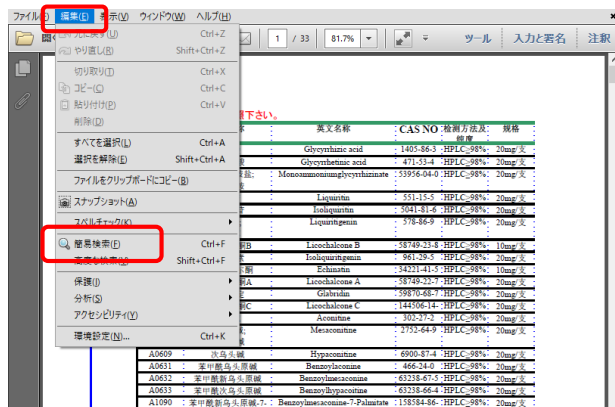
ファイル(F) 編集(E) 表示(V) ウィンドウ(W) ヘルプ(H)

元に戻す(U) Ctrl+Z
やり直し(R) Shift+Ctrl+Z
切り取り(T) Ctrl+X
コピー(C) Ctrl+C
貼り付け(P) Ctrl+V
削除(D)
すべてを選択(L) Ctrl+A
選択を解除(E) Shift+Ctrl+A
ファイルをクリップボードにコピー(B)
スナップショット(A)
スペルチェック(K)
簡易検索(F) Ctrl+F
高度な検索(S) Shift+Ctrl+F
保護(J)
分析(S)
アクセシビリティ(Y)
環境設定(N)... Ctrl+K

1 / 33 81.7% ツール 入力と署名 注釈

下さい。

| | 英文名称 | CAS NO | 检测方法及纯度 | 规格 |
|---|---|---|---|---|
| | Glycyrrhizic acid | 1405-86-3 | HPLC≥98% | 20mg/支 |
| | Glycyrrhetinic acid | 471-53-4 | HPLC≥98% | 20mg/支 |
| | Monoammoniumglycyrrhizinate | 53956-04-0 | HPLC≥98% | 20mg/支 |
| | Liquiritin | 551-15-5 | HPLC≥98% | 20mg/支 |
| | Isoliquritin | 5041-81-6 | HPLC≥98% | 20mg/支 |
| | Liquiritigenin | 578-86-9 | HPLC≥98% | 20mg/支 |
| | Licochalcone B | 58749-23-8 | HPLC≥98% | 10mg/支 |
| | Isoliquiritigenin | 961-29-5 | HPLC≥98% | 20mg/支 |
| | Echinatin | 34221-41-5 | HPLC≥98% | 10mg/支 |
| | Licochalcone A | 58749-22-7 | HPLC≥98% | 20mg/支 |
| | Glabridin | 59870-68-7 | HPLC≥98% | 20mg/支 |
| | Licochalcone C | 144506-14 | HPLC≥98% | 20mg/支 |
| | Aconitine | 302-27-2 | HPLC≥98% | 20mg/支 |
| | Mesaconitine | 2752-64-9 | HPLC≥98% | 20mg/支 |
| A0609 次乌头碱 | Hypaconitine | 6900-87-4 | HPLC≥98% | 20mg/支 |
| A0631 苯甲酰乌头原碱 | Benzoylaconine | 466-24-0 | HPLC≥98% | 20mg/支 |
| A0632 苯甲酰新乌头原碱 | Benzoylmesaconine | 63238-67-5 | HPLC≥98% | 20mg/支 |
| A0633 苯甲酰次乌头原碱 | Benzoylhypaconine | 63238-66-4 | HPLC≥98% | 20mg/支 |
| A1090 苯甲酰新乌头原碱-7- | Benzoylmesaconine-7-Palmitate | 158584-86- | HPLC≥98% | 20mg/支 |